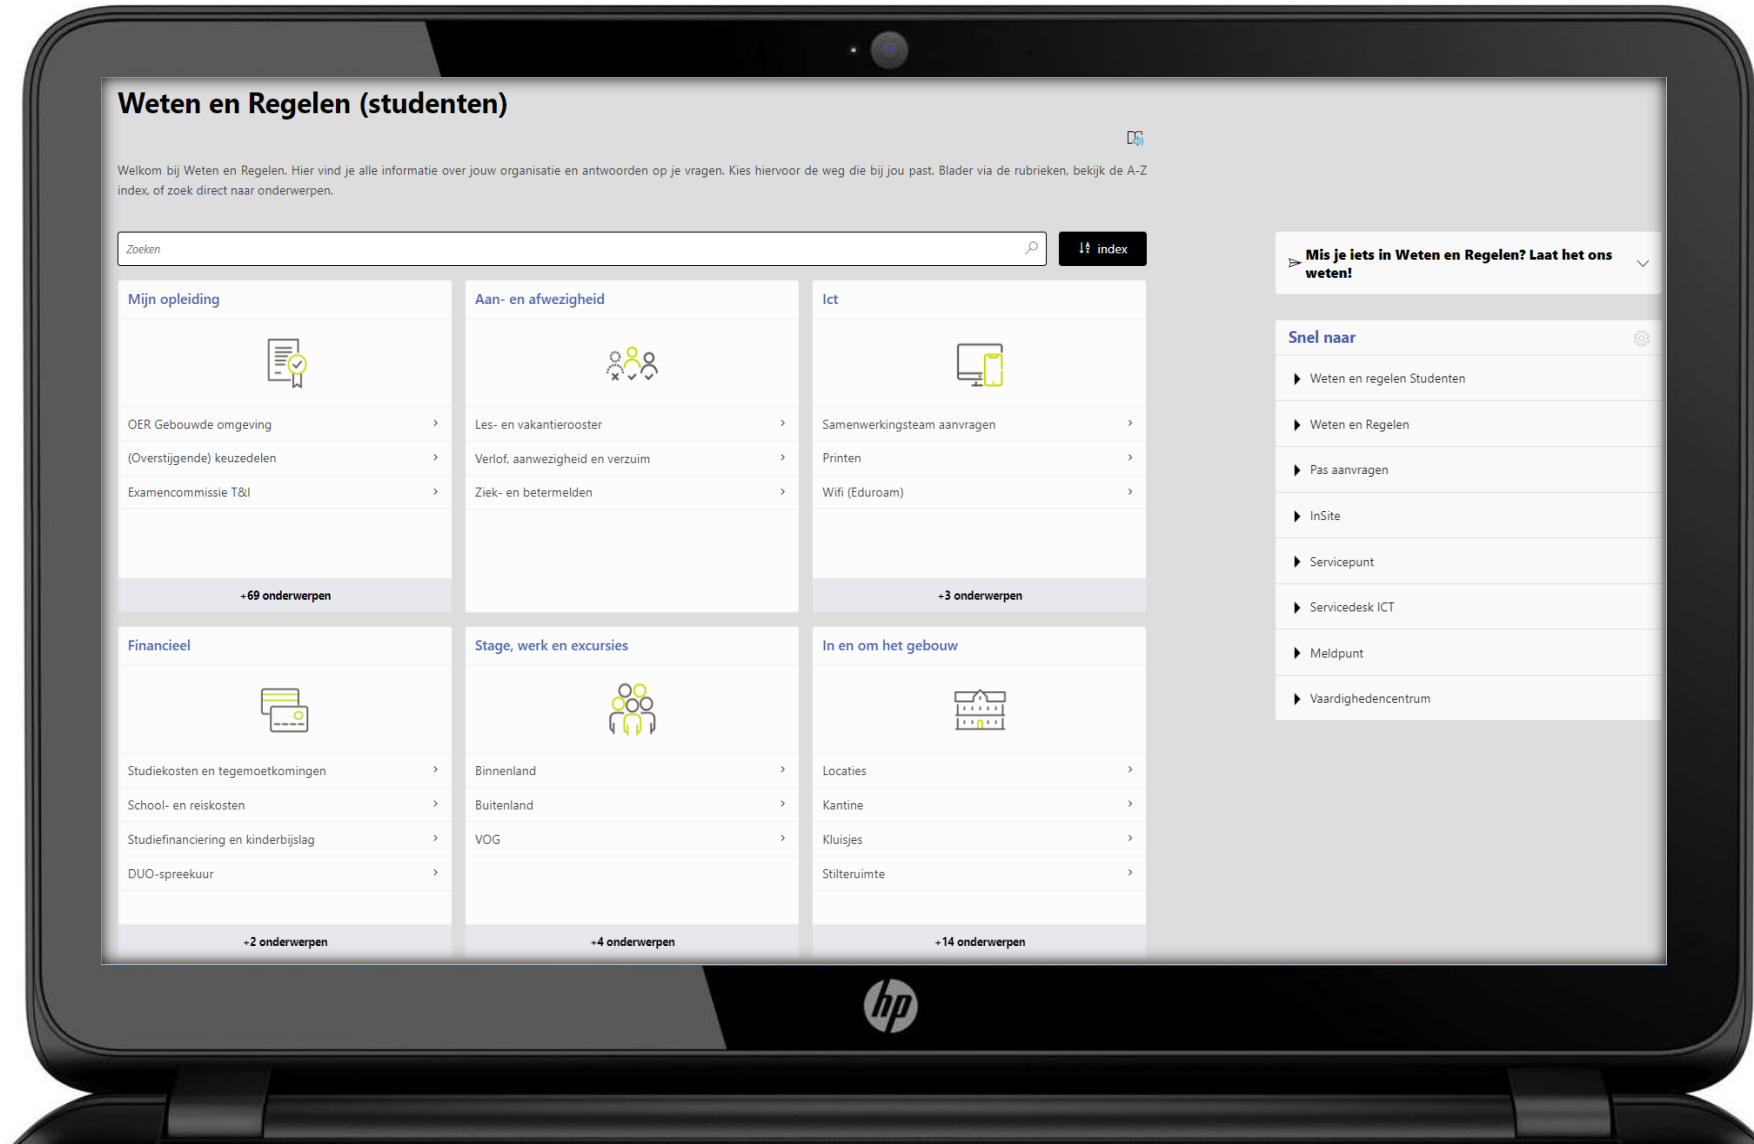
Weten en Regelen (studenten)

Welkom bij Weten en Regelen. Hier vind je alle informatie over jouw organisatie en antwoorden op je vragen. Kies hiervoor de weg die bij jou past. Blader via de rubrieken, bekijk de A-Z index, of zoek direct naar onderwerpen.

Zoeken

index

Mis je iets in Weten en Regelen? Laat het ons weten!

Mijn opleiding
OER Gebouwde omgeving
(Overstijgende) keuzedelen
Examencommissie T&I
+69 onderwerpen

Aan- en afwezigheid
Les- en vakantierooster
Verlof, aanwezigheid en verzuim
Ziek- en betermelden

Ict
Samenwerkingsteam aanvragen
Printen
Wifi (Eduroam)
+3 onderwerpen

Financieel
Studiekosten en tegemoetkomingen
School- en reiskosten
Studiefinanciering en kinderbijslag
DUO-spreekuur
+2 onderwerpen

Stage, werk en excursies
Binnenland
Buitenland
VOG
+4 onderwerpen

In en om het gebouw
Locaties
Kantine
Kluisjes
Stilteruimte
+14 onderwerpen

Snel naar
Weten en regelen Studenten
Weten en Regelen
Pas aanvragen
InSite
Servicepunt
Servicedesk ICT
Meldpunt
Vaardighedencentrum

hp